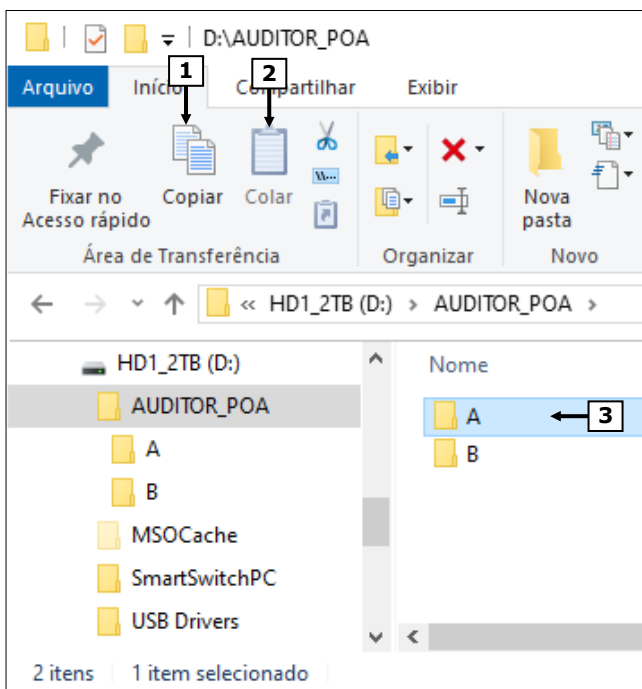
D:\AUDITOR_POA

Arquivo Início Compartilhar Exibir

1 2

Fixar no Acesso rápido
Copiar
Colar
Área de Transferência
Organizar
Nova pasta
Novo

« HD1_2TB (D:) › AUDITOR_POA ›

HD1_2TB (D:)
AUDITOR_POA
A
B
MSOCache
SmartSwitchPC
USB Drivers

Nome
A
B
3

2 itens 1 item selecionado